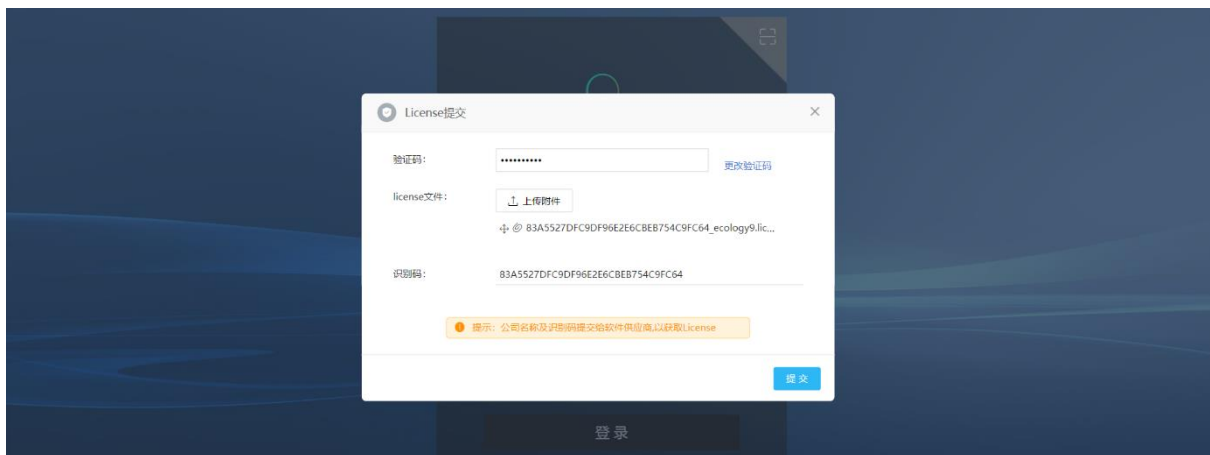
License提交

验证码: ••••••••••• 更改验证码

license文件: 上传附件

83A5527DFC9DF96E2E6CBEB754C9FC64_ecology9.lic...

识别码: 83A5527DFC9DF96E2E6CBEB754C9FC64

提示：公司名称及识别码提交给软件供应商,以获取License

提交

登录